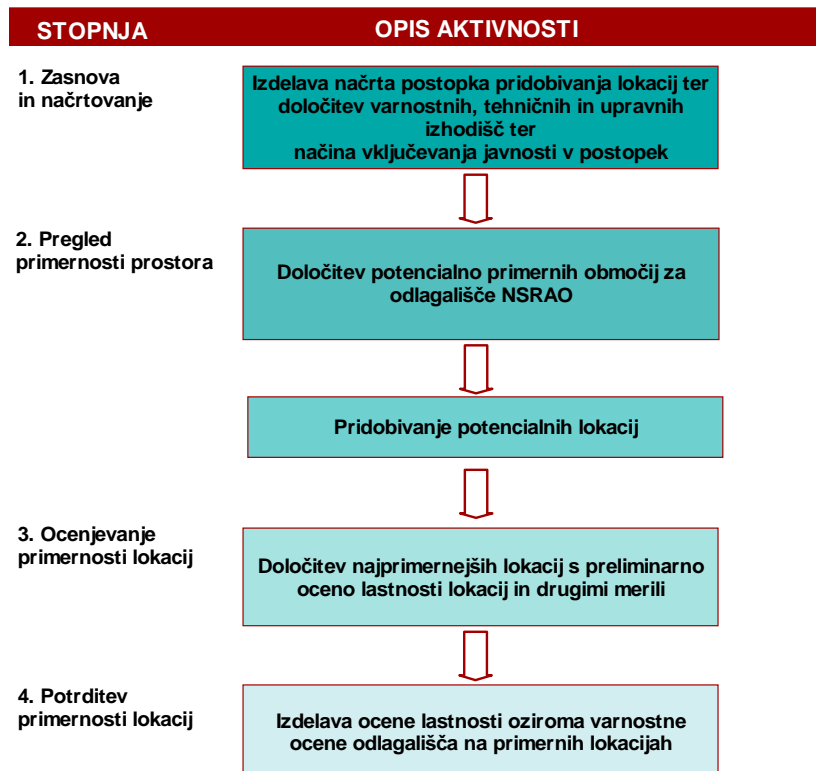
| STOPNJA | OPIS AKTIVNOSTI |
|---|---|
| 1. Zasnova in načrtovanje | Izdelava načrta postopka pridobivanja lokacij ter določitev varnostnih, tehničnih in upravnih izhodišč ter načina vključevanja javnosti v postopek |
| 2. Pregled primernosti prostora | Določitev potencialno primernih območij za odlagališče NSRAO |
| | Pridobivanje potencialnih lokacij |
| 3. Ocenjevanje primernosti lokacij | Določitev najprimernejših lokacij s preliminarno oceno lastnosti lokacij in drugimi merili |
| 4. Potrditev primernosti lokacij | Izdelava ocene lastnosti oziroma varnostne ocene odlagališča na primernih lokacijah |